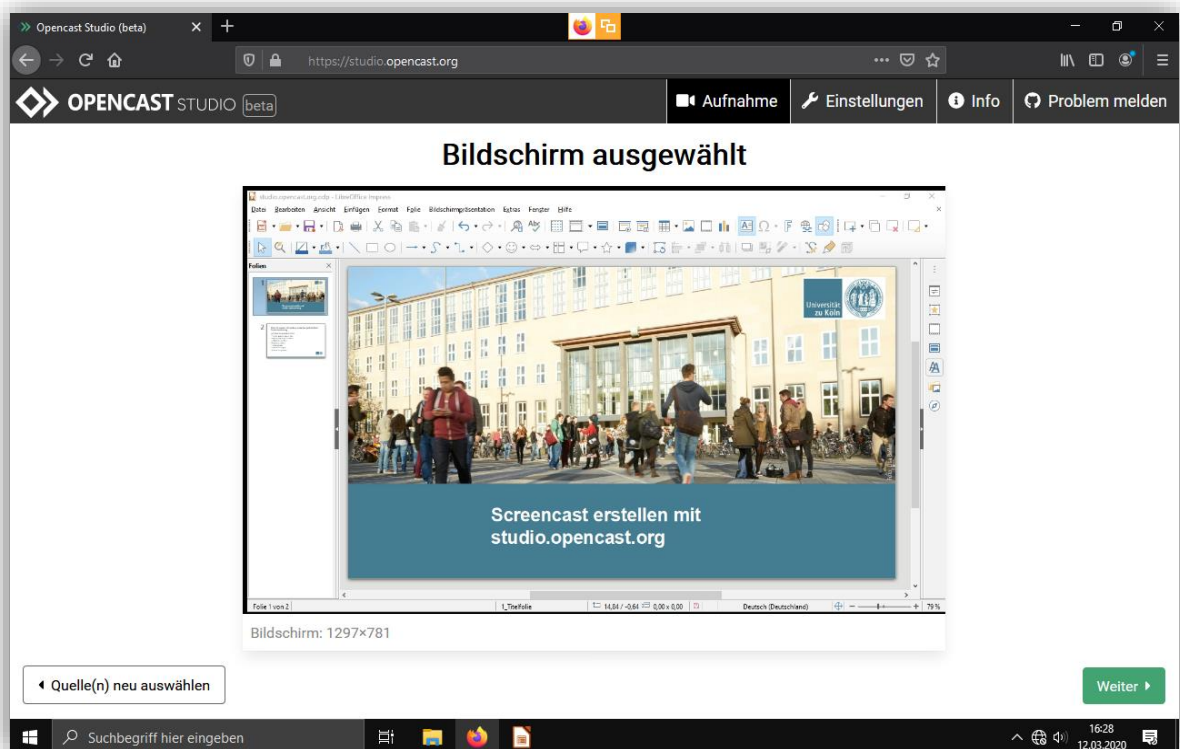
Opencast Studio (beta)

https://studio.opencast.org

OPENCAST STUDIO beta

Aufnahme

Einstellungen

Info

Problem melden

Bildschirm ausgewählt

studio.opencast.org.odp - LibreOffice Impress

Datei Bearbeiten Ansicht Einfügen Format Folie Bildschirmpräsentation Extras Fenster Hilfe

Folien

Universität zu Köln

Screencast erstellen mit studio.opencast.org

Folie 1 von 2

t_Titelfolie

14,84 / -0,64

0,00 x 0,00

Deutsch (Deutschland)

79 %

Bildschirm: 1297×781

Quelle(n) neu auswählen

Weiter

Suchbegriff hier eingeben

16:28
12.03.2020